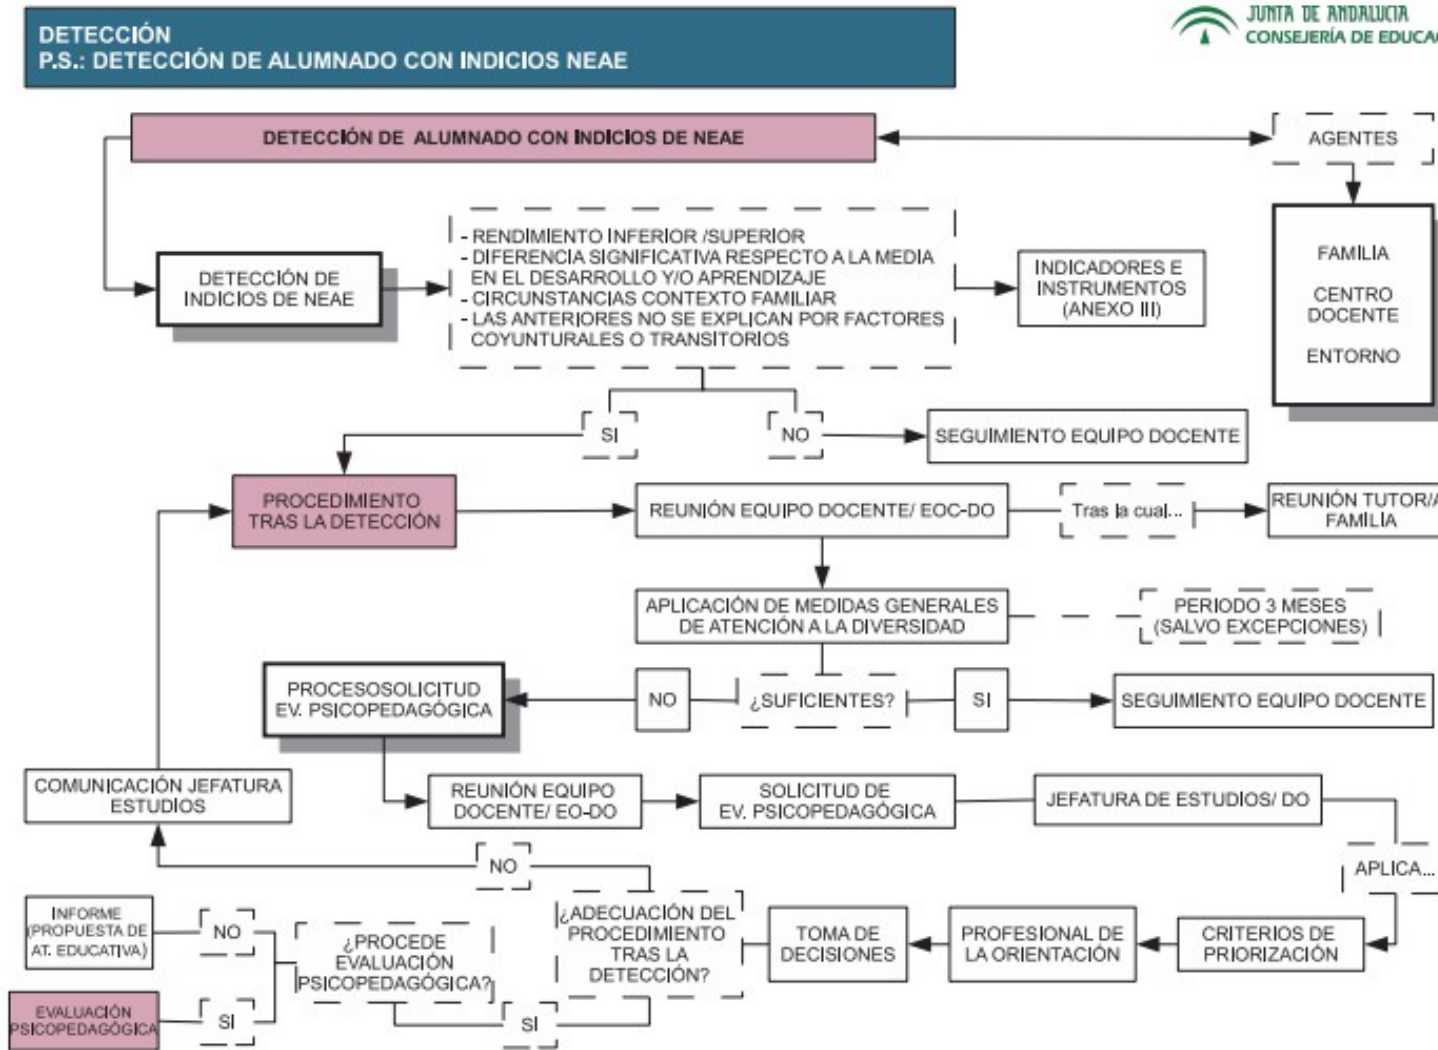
DETECCIÓN
P.S.: DETECCIÓN DE ALUMNADO CON INDICIOS NEAE

JUNTA DE ANDALUCIA
CONSEJERÍA DE EDUCA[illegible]

DETECCIÓN DE ALUMNADO CON INDICIOS DE NEAE

AGENTES

FAMILIA
CENTRO DOCENTE
ENTORNO

DETECCIÓN DE INDICIOS DE NEAE

- RENDIMIENTO INFERIOR /SUPERIOR
- DIFERENCIA SIGNIFICATIVA RESPECTO A LA MEDIA EN EL DESARROLLO Y/O APRENDIZAJE
- CIRCUNSTANCIAS CONTEXTO FAMILIAR
- LAS ANTERIORES NO SE EXPLICAN POR FACTORES COYUNTURALES O TRANSITORIOS

INDICADORES E INSTRUMENTOS (ANEXO III)

SI

NO

SEGUIMIENTO EQUIPO DOCENTE

PROCEDIMIENTO TRAS LA DETECCIÓN

REUNIÓN EQUIPO DOCENTE/ EOC-DO

Tras la cual...

REUNIÓN TUTOR/A FAMILIA

APLICACIÓN DE MEDIDAS GENERALES DE ATENCIÓN A LA DIVERSIDAD

PERIODO 3 MESES (SALVO EXCEPCIONES)

PROCESOSOLICITUD EV. PSICOPEDAGÓGICA

NO

¿SUFICIENTES?

SI

SEGUIMIENTO EQUIPO DOCENTE

COMUNICACIÓN JEFATURA ESTUDIOS

REUNIÓN EQUIPO DOCENTE/ EO-DO

SOLICITUD DE EV. PSICOPEDAGÓGICA

JEFATURA DE ESTUDIOS/ DO

NO

APLICA...

INFORME (PROPUESTA DE AT. EDUCATIVA)

NO

¿PROCEDE EVALUACIÓN PSICOPEDAGÓGICA?

¿ADECUACIÓN DEL PROCEDIMIENTO TRAS LA DETECCIÓN?

TOMA DE DECISIONES

PROFESIONAL DE LA ORIENTACIÓN

CRITERIOS DE PRIORIZACIÓN

EVALUACIÓN PSICOPEDAGÓGICA

SI

SI